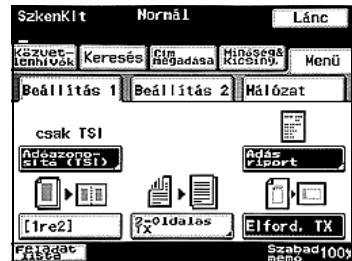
SzkenKlt Normál Lánc

Készvet-lenhivók Keresés Cím megadása Minőség& Kicsiny. Menü

Beállítás 1 Beállítás 2 Hálózat

csak TSI

Adéazono-sító (TSI)

Adás riport

[1re2]

2-oldalas 1x

Elford. TX

Feladat lista

Szabad memó 100%